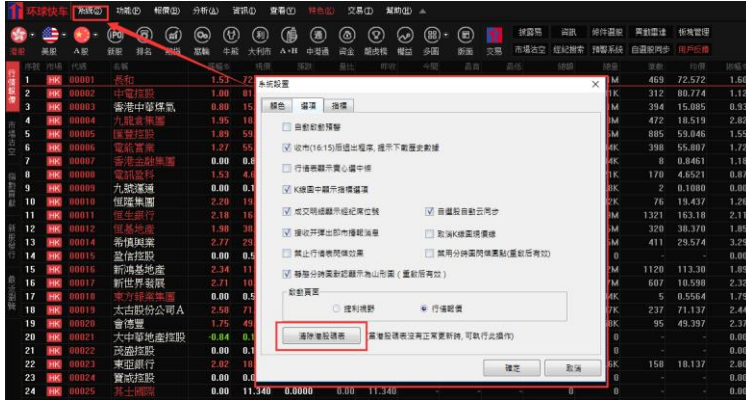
環球快车 系統(S) 功能(E) 報價(Q) 分析(A) 資訊(I) 查看(Y) 特色(T) 交易(J) 幫助(H)

港股 美股 A股 創業 排名 盈利 國際 牛股 大利市 A+H 中港通 資金 龍虎榜 權益 多图 新股 交易 市場古今 經紀動態 預警系統 自選股同步 用戶伦擇 披露易 資訊 條件選股 實盤直播 帐號管理

序號 市場 代碼 名稱

| 序號 | 市場 | 代碼 | 名稱 | | | | |
|---|---|---|---|---|---|---|---|
| 1 | HK | 00001 | 長和 | 1.53 | M | 469 | 72.572 |
| 2 | HK | 00002 | 中電控股 | 1.00 | K | 312 | 80.774 |
| 3 | HK | 00003 | 香港中華煤氣 | 0.00 | M | 394 | 15.085 |
| 4 | HK | 00004 | 九龍倉集團 | 1.95 | M | 472 | 18.519 |
| 5 | HK | 00005 | 匯豐控股 | 1.89 | M | 885 | 59.046 |
| 6 | HK | 00006 | 電能實業 | 1.27 | M | 398 | 55.807 |
| 7 | HK | 00007 | 香港金融集團 | 0.00 | K | 8 | 0.8461 |
| 8 | HK | 00008 | 電訊盈科 | 0.00 | M | 170 | 4.6521 |
| 9 | HK | 00009 | 九號運通 | 0.00 | K | 2 | 0.1080 |
| 10 | HK | 00010 | 恒隆集團 | 2.20 | K | 76 | 19.437 |
| 11 | HK | 00011 | 恒生銀行 | 2.18 | M | 1321 | 163.18 |
| 12 | HK | 00012 | 恒基地產 | 1.94 | M | 320 | 38.370 |
| 13 | HK | 00013 | 希慎興業 | 2.77 | M | 411 | 29.574 |
| 14 | HK | 00015 | 盈信控股 | 0.00 | | | |
| 15 | HK | 00016 | 新鴻基地產 | 2.34 | M | 1120 | 113.30 |
| 16 | HK | 00017 | 新世界發展 | 2.17 | M | 607 | 10.598 |
| 17 | HK | 00018 | 東方報業集團 | 0.00 | K | 5 | 0.5564 |
| 18 | HK | 00019 | 太古股份公司A | 2.58 | K | 237 | 71.137 |
| 19 | HK | 00020 | 會德豐 | 1.75 | K | 95 | 49.397 |
| 20 | HK | 00021 | 大中華地產控股 | -0.84 | | | |
| 21 | HK | 00022 | 茂盛控股 | 0.00 | | | |
| 22 | HK | 00023 | 東亞銀行 | 2.02 | K | 158 | 18.137 |
| 23 | HK | 00024 | 寶威控股 | 0.00 | | | |
| 24 | HK | 00025 | 其士國際 | 0.00 | 11.340 | 0.000 | 11.340 |

系統設置

顏色 選項 指標

自動啟動預警
收市(16:15)后退出程序,提示下載歷史數據
行情表顯示買心圖中線
K線圖中顯示指標選項
成交明細顯示經紀席位號 自選股自動云同步
接收并彈出即市播報消息 取消K線圖復權值
禁止行情表閃爍效果 禁用分時圖閃爍黑點(重啟后有效)
易陽分時圖默認顯示為山形圖(重啟后有效)

啟動頁面
○ 控制總部 ● 行情報價

清除港股碼表 當港股碼表沒有正常更新時,可執行此操作

確定 取消